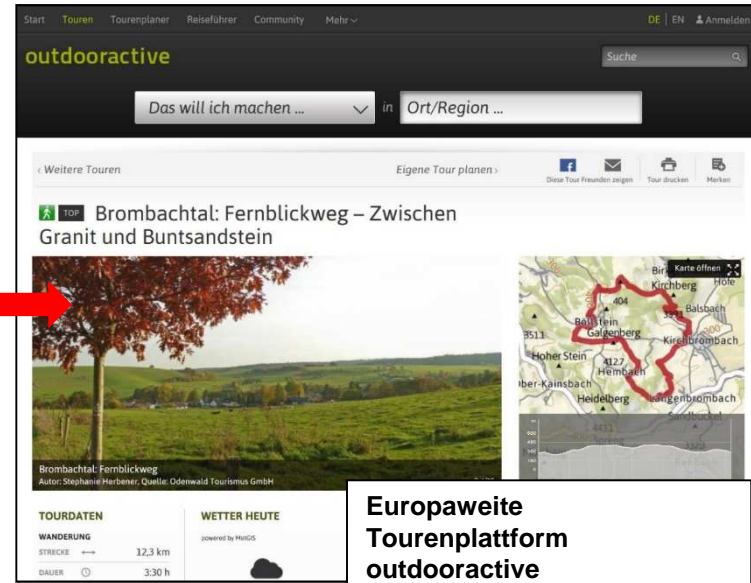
Start Touren Tourenplaner Reiseführer Community Mehr

DE | EN Anmelden

outdooractive

Suche

Das will ich machen ... in Ort/Region ...

‹ Weitere Touren

Eigene Tour planen ›

Diese Tour Freunden zeigen Tour drucken Merken

TOP Brombachtal: Fernblickweg – Zwischen Granit und Buntsandstein

Brombachtal: Fernblickweg
Autor: Stephanie Herbener, Quelle: Odenwald Tourismus GmbH

Karte öffnen

Birkert Kirchberg Hofe Balsbach 404 Balsstein Galgenberg 333 Kirchbrombach 3511 Hoher Stein 412.7 Hembach ber-Kainsbach Heidelberg Langenbrombach

TOURDATEN

WANDERUNG

STRECKE 12,3 km

DAUER 3:30 h

WETTER HEUTE

powered by MeteoGIS

Europaweite Tourenplattform outdooractive